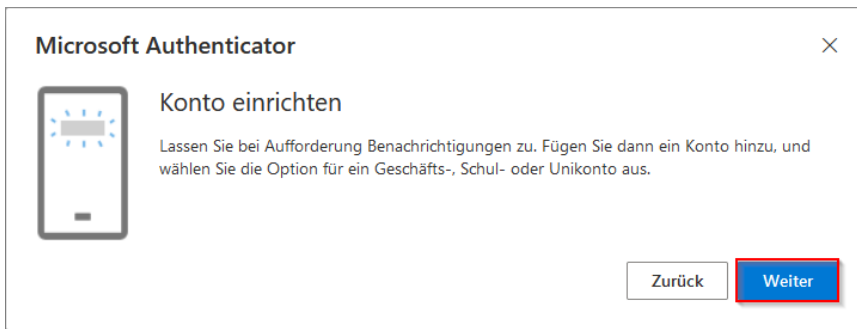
Microsoft Authenticator

×

Konto einrichten

Lassen Sie bei Aufforderung Benachrichtigungen zu. Fügen Sie dann ein Konto hinzu, und wählen Sie die Option für ein Geschäfts-, Schul- oder Unikonto aus.

Zurück

Weiter